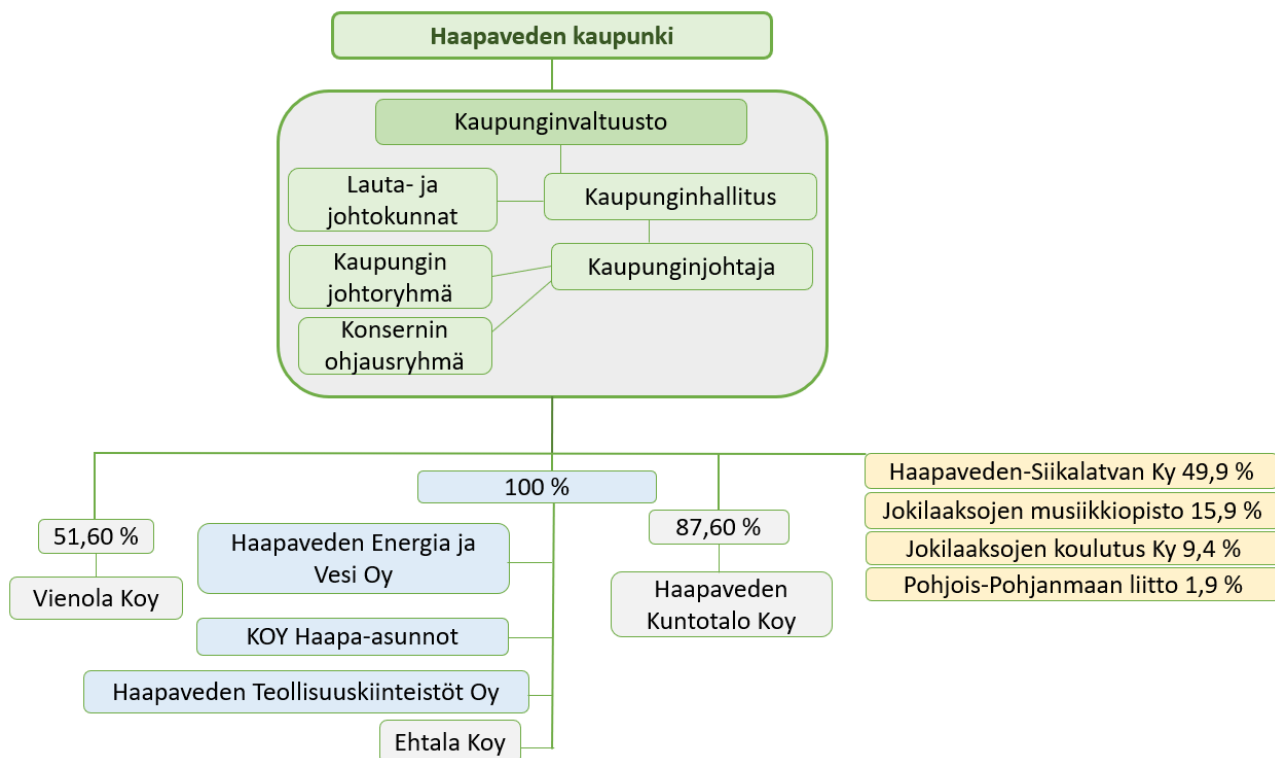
Haapaveden kaupunki

Kaupunginvaltuusto

Lauta- ja johtokunnat

Kaupunginhallitus

Kaupungin johtoryhmä

Kaupunginjohtaja

Konsernin ohjausryhmä

100 %

51,60 %

Vienola Koy

Haapaveden Energia ja Vesi Oy

KOY Haapa-asunnot

Haapaveden Teollisuuskiinteistöt Oy

Ehtala Koy

87,60 %

Haapaveden Kuntotalo Koy

Haapaveden-Siikalatvan Ky 49,9 %

Jokilaaksojen musiikkiopisto 15,9 %

Jokilaaksojen koulutus Ky 9,4 %

Pohjois-Pohjanmaan liitto 1,9 %